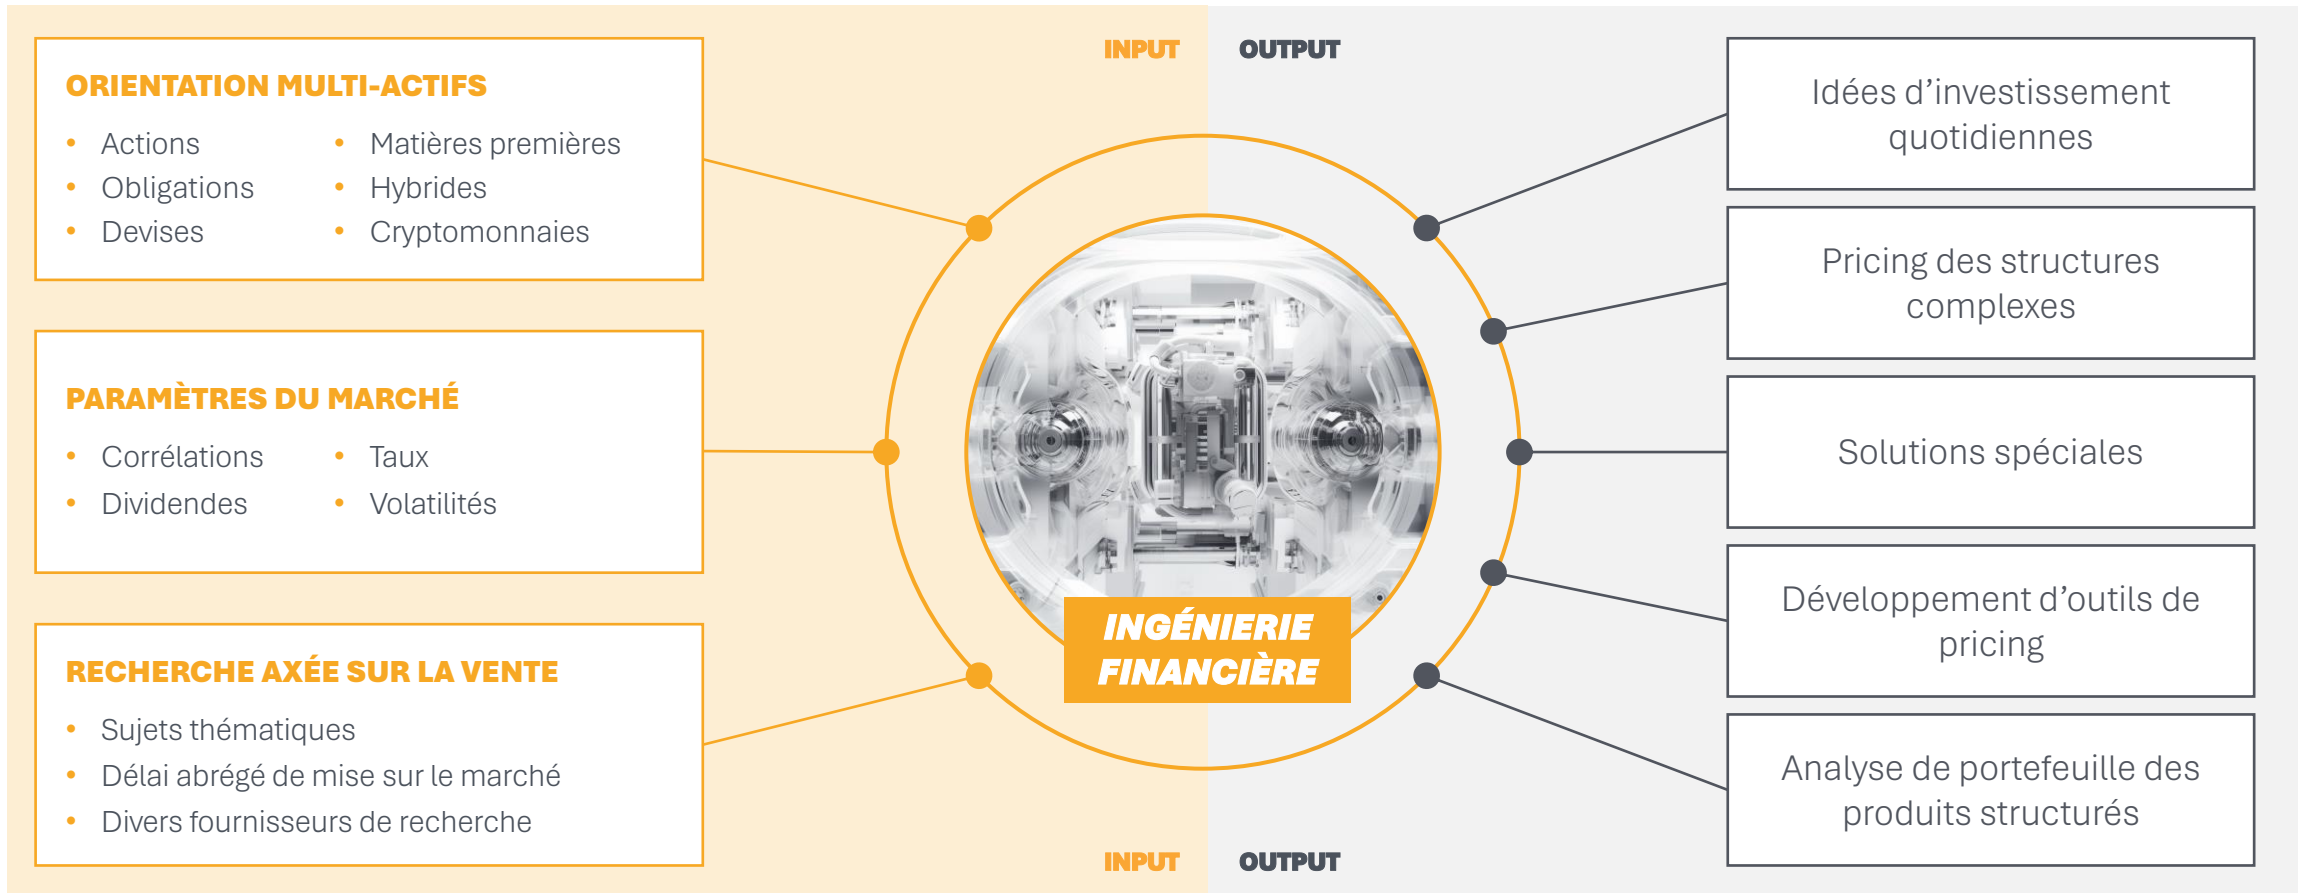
INPUT

OUTPUT

ORIENTATION MULTI-ACTIFS

- Actions
- Obligations
- Devises

- Matières premières
- Hybrides
- Cryptomonnaies

PARAMÈTRES DU MARCHÉ

- Corrélations
- Dividendes

- Taux
- Volatilités

RECHERCHE AXÉE SUR LA VENTE

- Sujets thématiques
- Délai abrégé de mise sur le marché
- Divers fournisseurs de recherche

INGÉNIERIE FINANCIÈRE

Idées d'investissement quotidiennes

Pricing des structures complexes

Solutions spéciales

Développement d'outils de pricing

Analyse de portefeuille des produits structurés

INPUT

OUTPUT